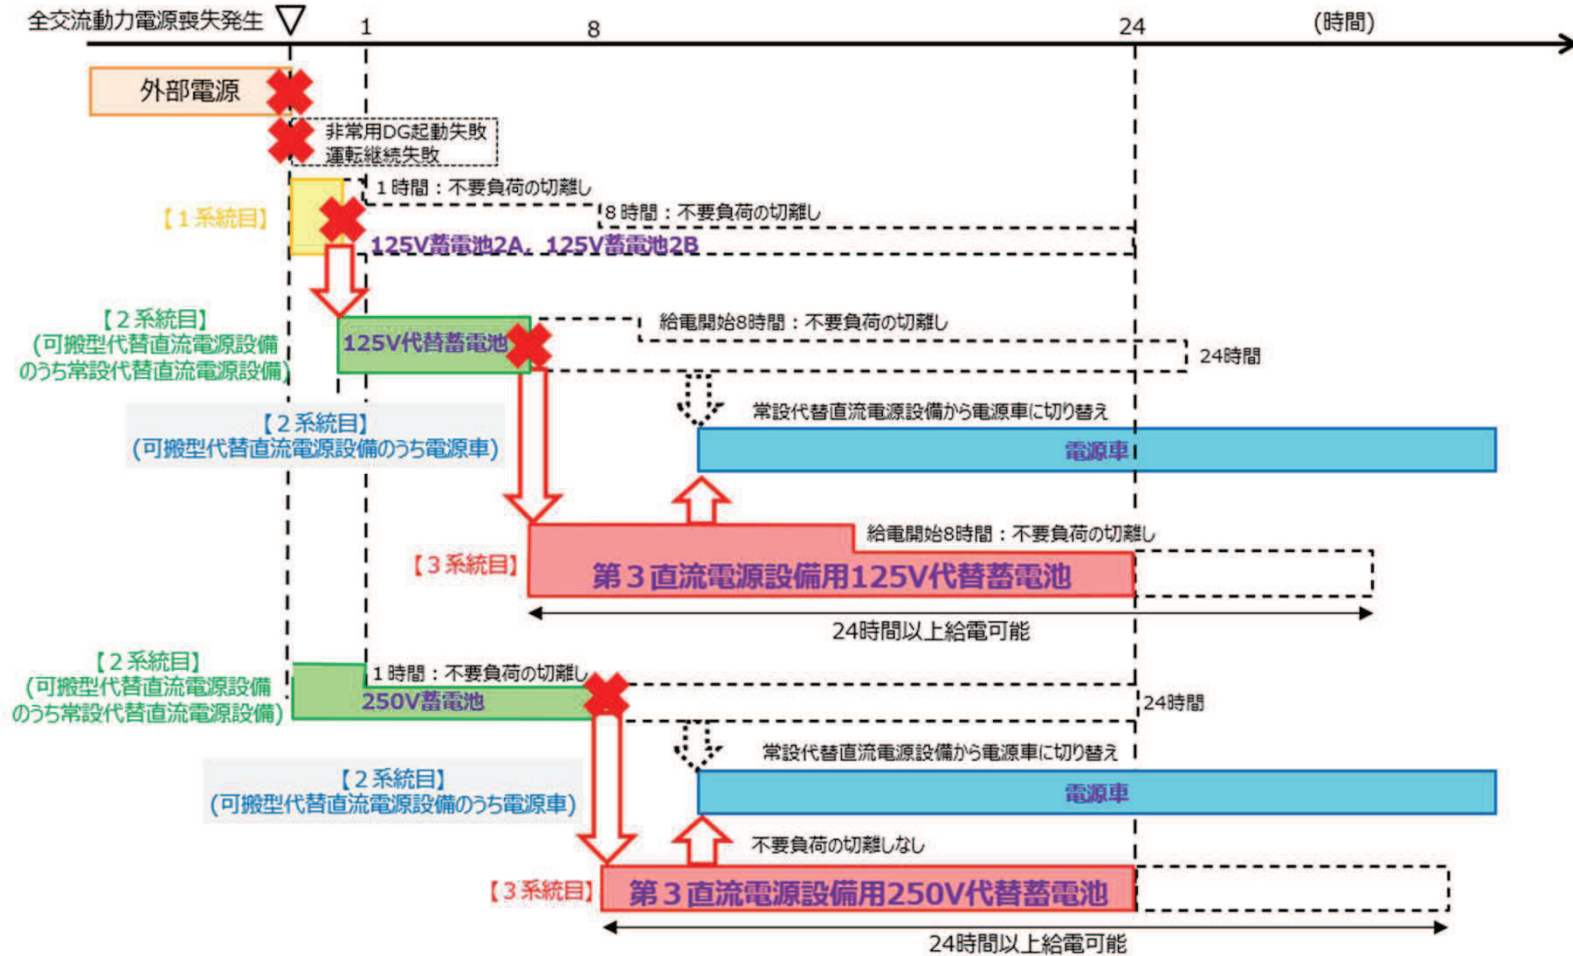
全交流動力電源喪失発生 ▽ 1 8 24 (時間)

外部電源

非常用DG起動失敗
運転継続失敗

1時間：不要負荷の切離し

【1系統目】

8時間：不要負荷の切離し

125V蓄電池2A、125V蓄電池2B

【2系統目】
(可搬型代替直流電源設備
のうち常設代替直流電源設備)

125V代替蓄電池

給電開始8時間：不要負荷の切離し

24時間

【2系統目】
(可搬型代替直流電源設備のうち電源車)

常設代替直流電源設備から電源車に切り替え

電源車

給電開始8時間：不要負荷の切離し

【3系統目】

第3直流電源設備用125V代替蓄電池

24時間以上給電可能

【2系統目】
(可搬型代替直流電源設備
のうち常設代替直流電源設備)

1時間：不要負荷の切離し

250V蓄電池

24時間

常設代替直流電源設備から電源車に切り替え

【2系統目】
(可搬型代替直流電源設備のうち電源車)

電源車

不要負荷の切離しなし

【3系統目】

第3直流電源設備用250V代替蓄電池

24時間以上給電可能